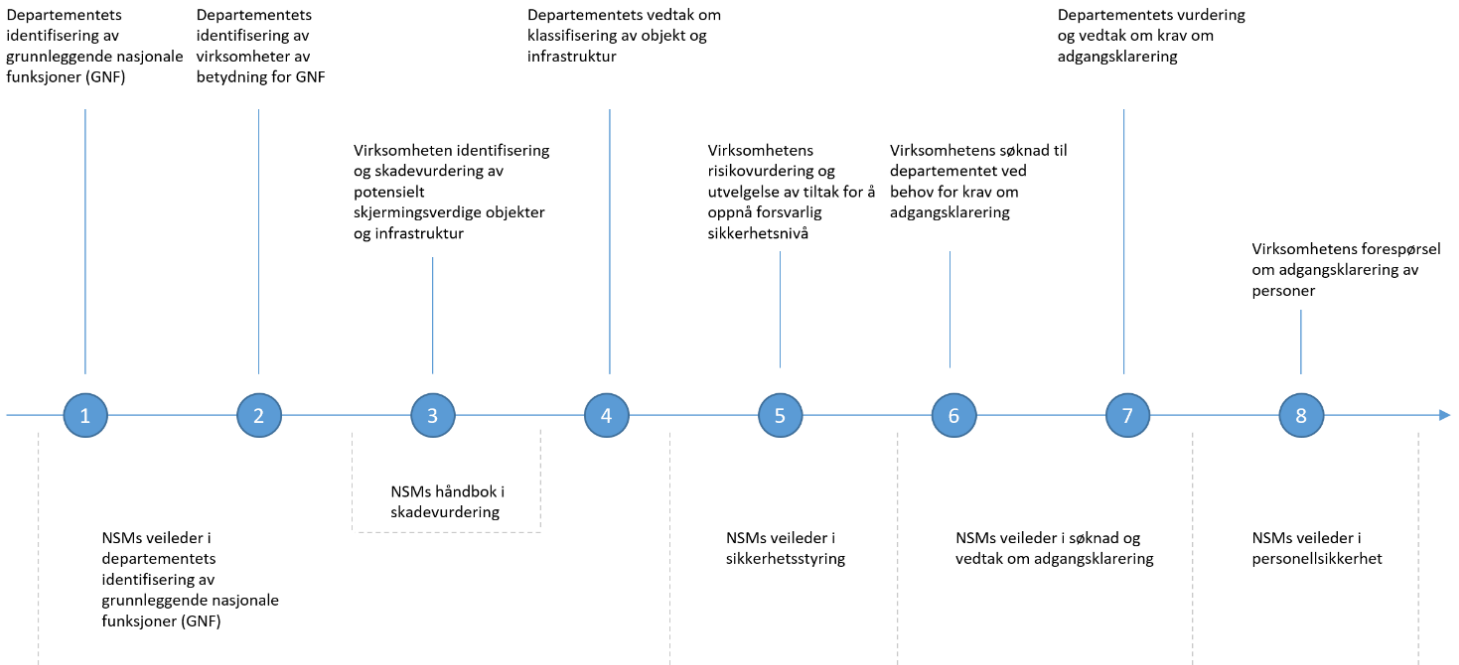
Departementets identifisering av grunnleggende nasjonale funksjoner (GNF)

Departementets identifisering av virksomheter av betydning for GNF

Virksomheten identifisering og skadevurdering av potensielt skjermingsverdige objekter og infrastruktur

Departementets vedtak om klassifisering av objekt og infrastruktur

Virksomhetens risikovurdering og utvelgelse av tiltak for å oppnå forsvarlig sikkerhetsnivå

Virksomhetens søknad til departementet ved behov for krav om adgangsklarering

Departementets vurdering og vedtak om krav om adgangsklarering

Virksomhetens forespørsel om adgangsklarering av personer

1

2

3

4

5

6

7

8

NSMs veileder i departementets identifisering av grunnleggende nasjonale funksjoner (GNF)

NSMs håndbok i skadevurdering

NSMs veileder i sikkerhetsstyring

NSMs veileder i søknad og vedtak om adgangsklarering

NSMs veileder i personellsikkerhet